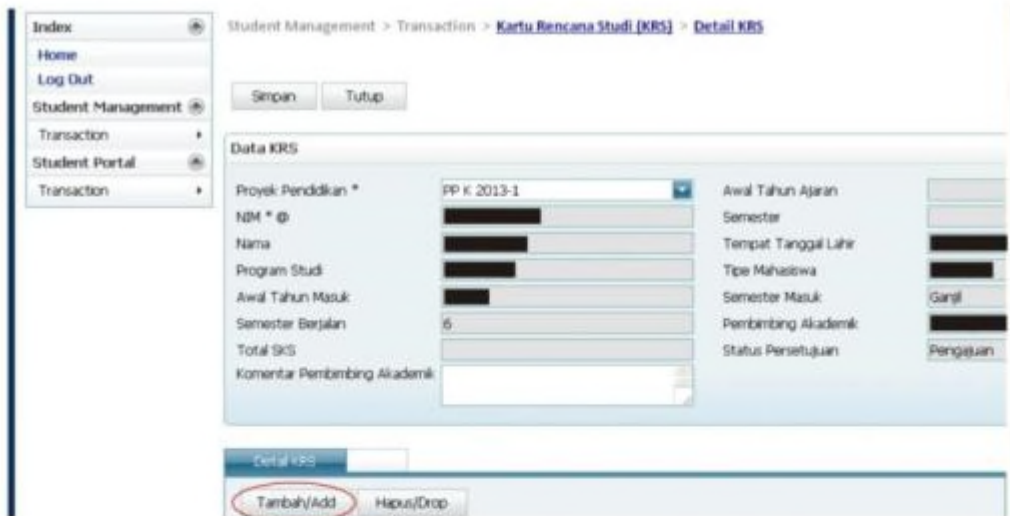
Index
Home
Log Out
Student Management
Transaction
Student Portal
Transaction

Student Management > Transaction > Kartu Rencana Studi (KRS) > Detail KRS

Simpan Tutup

Data KRS

Proyek Pendidikan * PP K 2013-1
NIM * @
Nama
Program Studi
Awal Tahun Masuk
Semester Berjalan 6
Total SKS
Komentar Pembimbing Akademik

Awal Tahun Ajaran
Semester
Tempat Tanggal Lahir
Tipe Mahasiswa
Semester Masuk Ganjil
Pembimbing Akademik
Status Persetujuan Pengajuan

Detail KRS

Tambah/Add Hapus/Drop